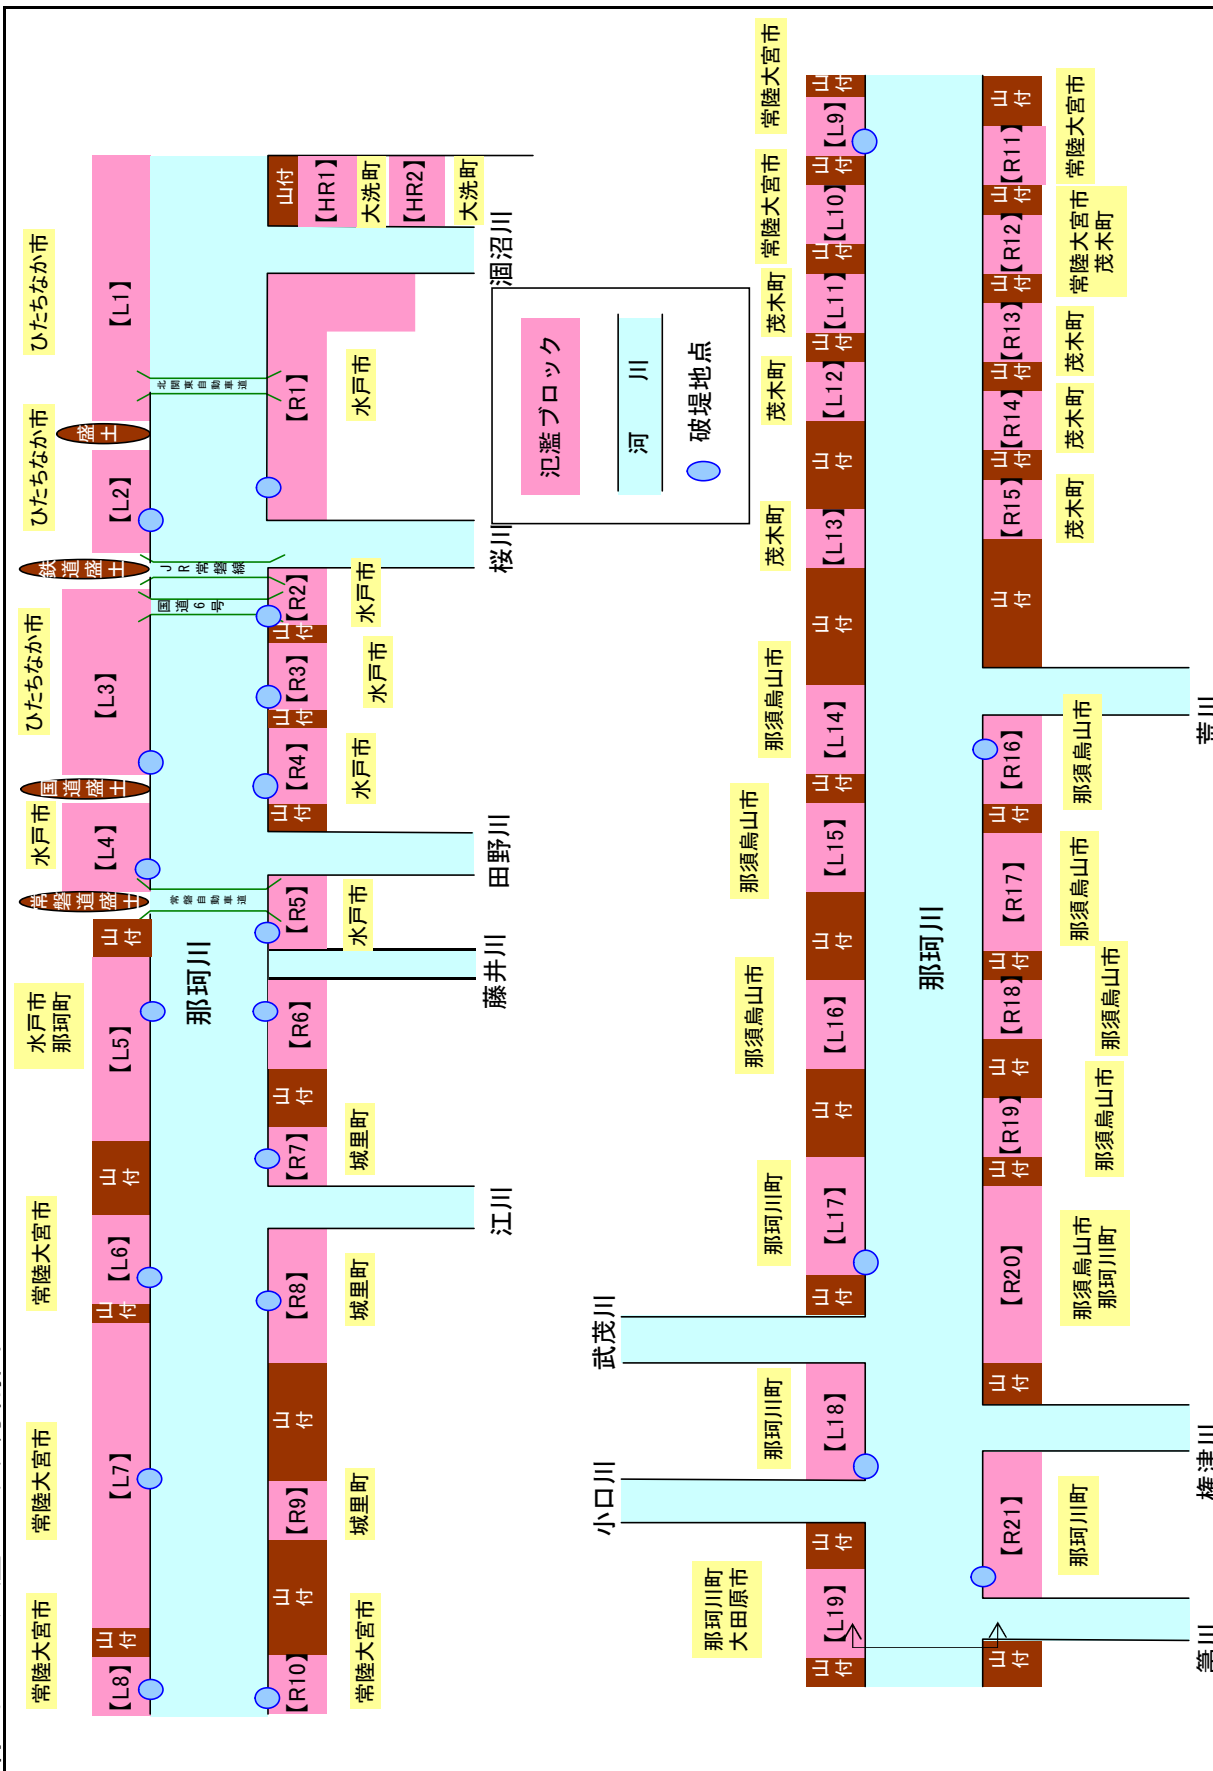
ひたちなか市
【L1】
盛土
ひたちなか市
【L2】
鉄道盛土
ひたちなか市
【L3】
国道盛土
水戸市
【L4】
常磐道盛土
山付
水戸市
那珂町
【L5】
山付
常陸大宮市
【L6】
山付
常陸大宮市
【L7】
山付
常陸大宮市
【L8】

北関東自動車道
JR常磐線
国道6号
常磐自動車道
那珂川

山付
【HR1】
大洗町
【HR2】
大洗町
涸沼川
【R1】
水戸市
桜川
【R2】
水戸市
山付
【R3】
水戸市
山付
【R4】
水戸市
山付
田野川
【R5】
水戸市
藤井川
【R6】
山付
【R7】
城里町
江川
【R8】
城里町
山付
【R9】
城里町
山付
【R10】
常陸大宮市

氾濫ブロック
河川
破堤地点

常陸大宮市
山付
【L9】
山付
常陸大宮市
【L10】
山付
茂木町
【L11】
山付
茂木町
【L12】
山付
茂木町
【L13】
山付
山付
那須烏山市
【L14】
山付
那須烏山市
【L15】
山付
那須烏山市
【L16】
山付
那珂川町
【L17】
山付
武茂川
那珂川町
【L18】
小口川
山付
那珂川町
大田原市
【L19】
山付

那珂川

山付
常陸大宮市
【R11】
山付
常陸大宮市
茂木町
【R12】
山付
【R13】
茂木町
山付
【R14】
茂木町
山付
【R15】
茂木町
山付
荒川
【R16】
那須烏山市
山付
【R17】
那須烏山市
山付
【R18】
那須烏山市
山付
【R19】
那須烏山市
山付
【R20】
那須烏山市
那珂川町
山付
権津川
【R21】
那珂川町
山付
箒川